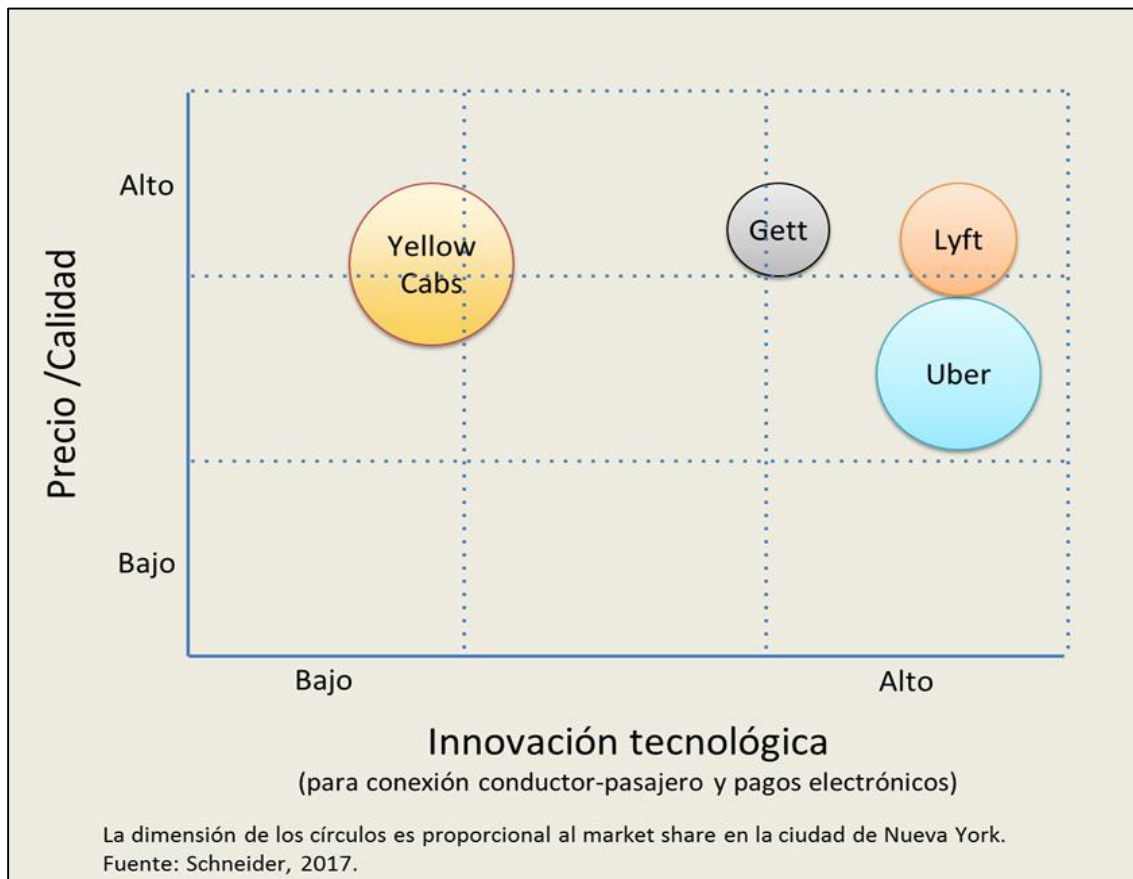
Precio /Calidad

Alto

Bajo

Yellow Cabs

Gett

Lyft

Uber

Bajo

Alto

Innovación tecnológica

(para conexión conductor-pasajero y pagos electrónicos)

La dimensión de los círculos es proporcional al market share en la ciudad de Nueva York.
Fuente: Schneider, 2017.